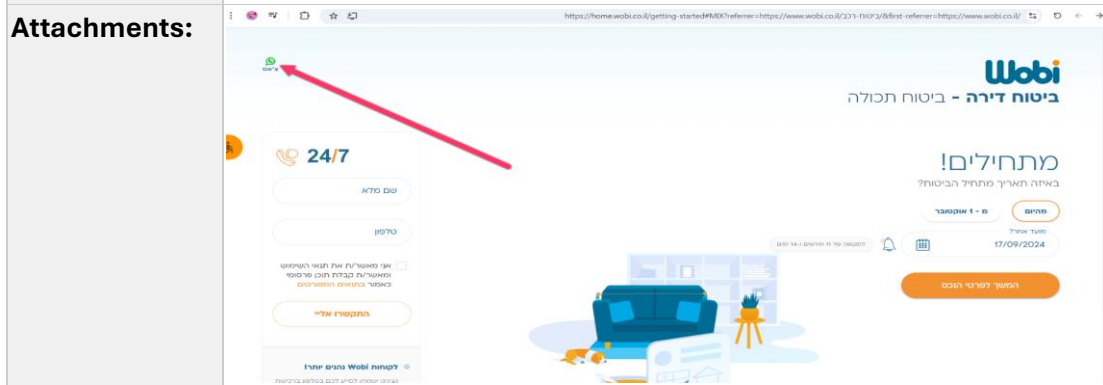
Attachments:

https://home.wobi.co.il/getting-started#MIX?referrer=https://www.wobi.co.il/ביטוח-רכב/&first-referrer=https://www.wobi.co.il/

ווצאפ

Wobi

ביטוח דירה - ביטוח תכולה

24/7

שם מלא

טלפון

אני מאשר/ת את תנאי השימוש ומאשר/ת קבלת תוכן פרסומי כאמור בתנאים המפורטים

התקשרו אליי

לקוחות Wobi נהנים יותר!

מתחילים!

באיזה תאריך מתחיל הביטוח?

מהיום

מ - 1 אוקטובר

מועד אחריך

17/09/2024

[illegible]

המשך לפרטי הנכס